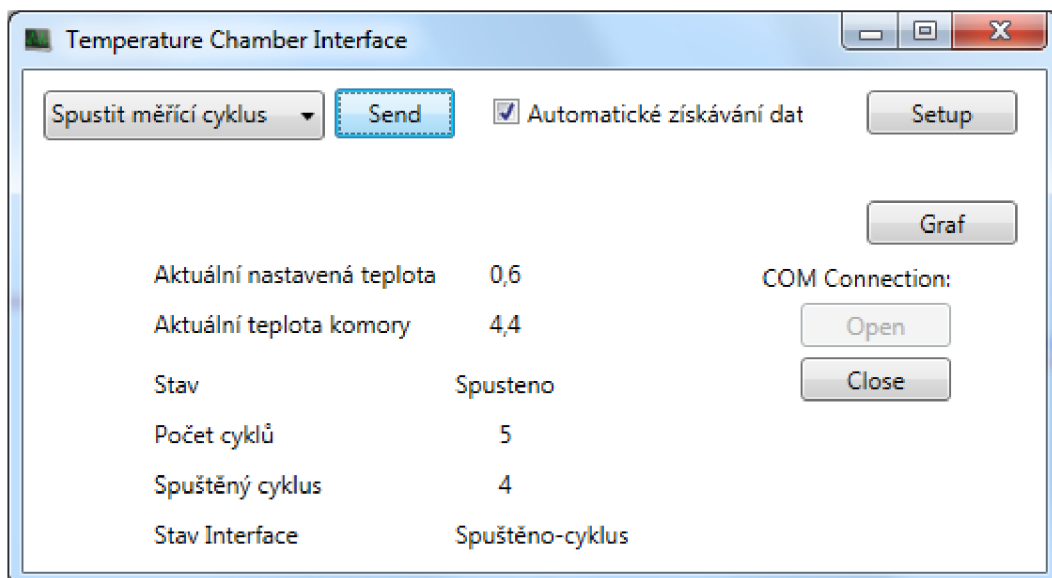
Temperature Chamber Interface

Spustit měřící cyklus

Send

Automatické získávání dat

Setup

Graf

Aktuální nastavená teplota 0,6

Aktuální teplota komory 4,4

Stav Spusteno

Počet cyklů 5

Spuštěný cyklus 4

Stav Interface Spuštěno-cyklus

COM Connection:

Open

Close